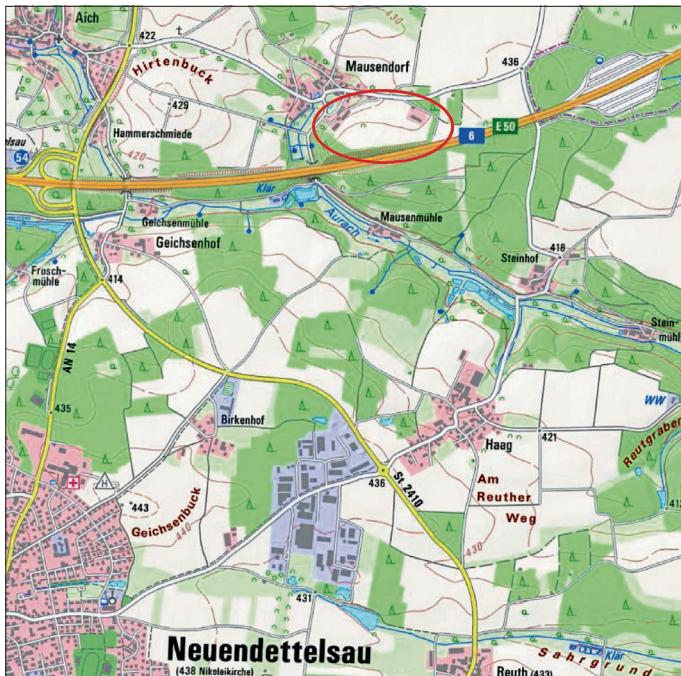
Aich
422
Hirtenbuck
Mausendorf
436
429
Hammerschmiede
420
430
54
6
E 50
Klär
Geichsenmühle
Aurach
Mausenmühle
Geichsenhof
Steinhof
416
Frosch-
mühle
414
410
Stein-
mühl
AN 14
435
Birkenhof
WW
Haag
421
Reutgraben
Am
Reuther
Weg
St 2410
436
443
Geichsenbuck
440
430
431
Neuendettelsau
(438 Nikolaikirche)
Klär
Reuth (433)
Sahrgrund